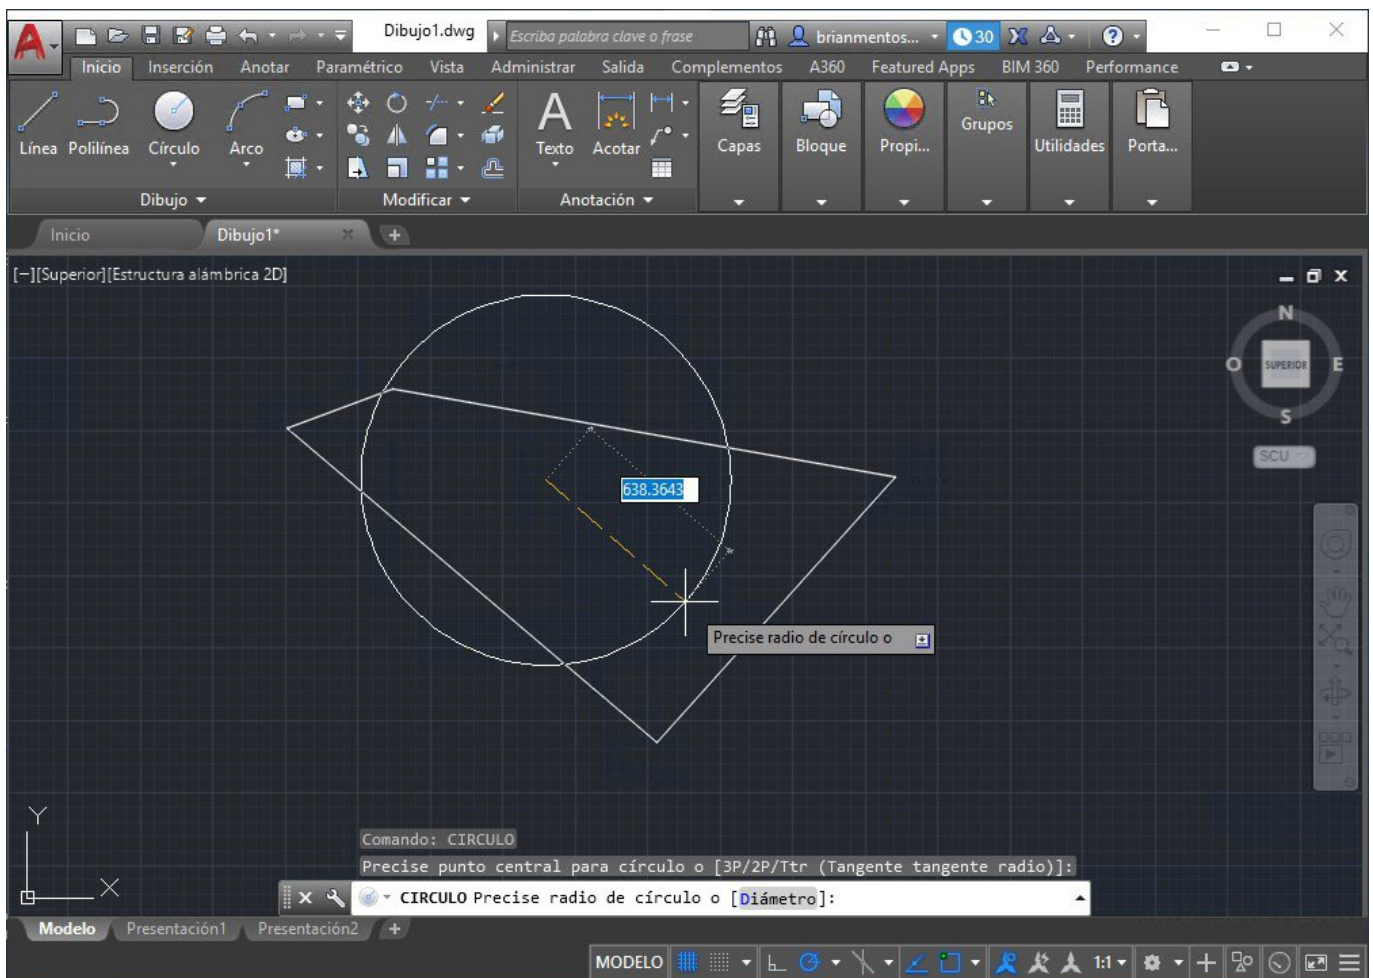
Dibujo1.dwg
Escriba palabra clave o frase
brianmentos...
30
Inicio Inserción Anotar Paramétrico Vista Administrar Salida Complementos A360 Featured Apps BIM 360 Performance
Línea Polilínea Círculo Arco
Texto Acotar
Capas Bloque Propi... Grupos Utilidades Porta...
Dibujo Modificar Anotación
Inicio Dibujo1*
[−][Superior][Estructura alámbrica 2D]
N
O SUPERIOR E
S
SCU
638.3643
Precise radio de círculo o
Y
X
Comando: CIRCULO
Precise punto central para círculo o [3P/2P/Ttr (Tangente tangente radio)]:
CIRCULO Precise radio de círculo o [Diámetro]:
Modelo Presentación1 Presentación2
MODELO
1:1